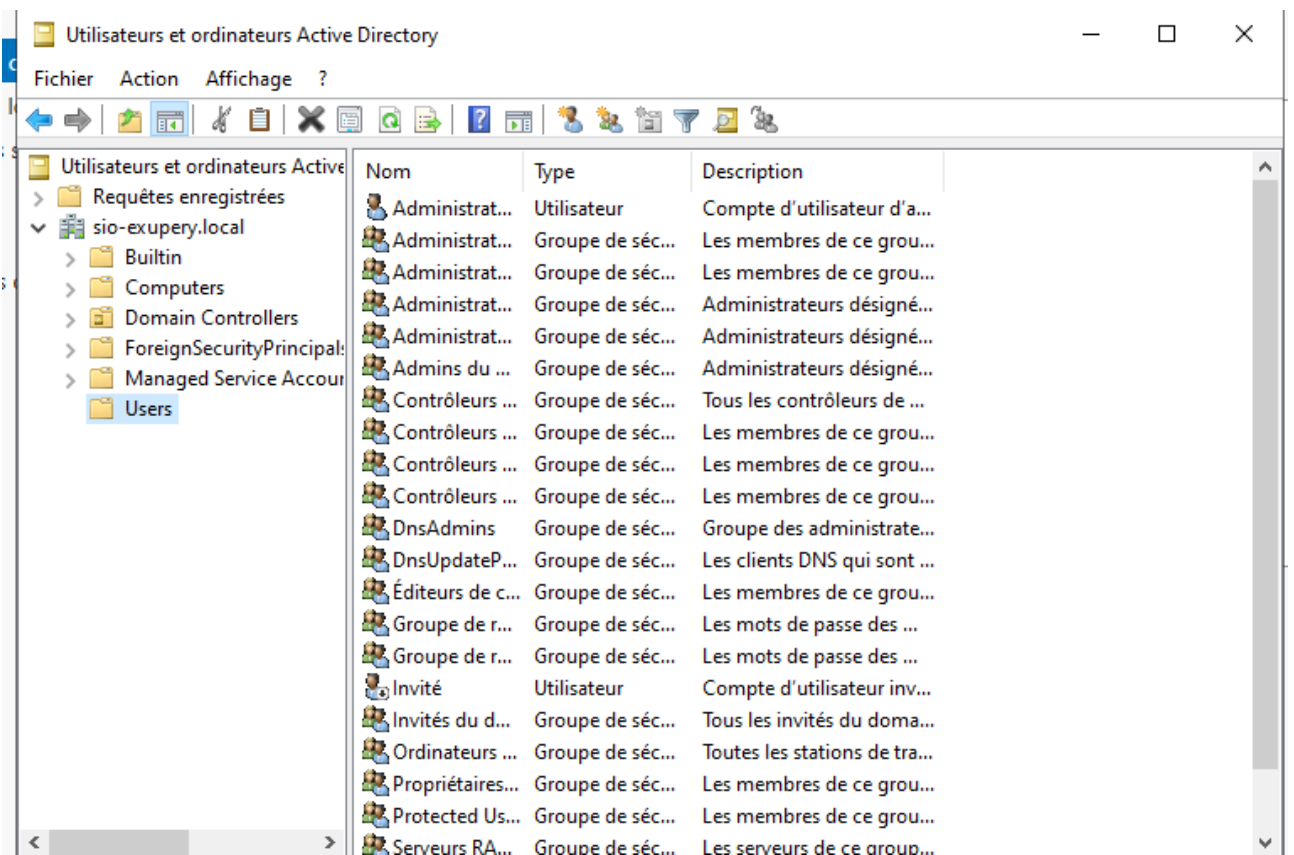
Utilisateurs et ordinateurs Active Directory

Fichier Action Affichage ?

Utilisateurs et ordinateurs Active
Requêtes enregistrées
sio-exupery.local
Builtin
Computers
Domain Controllers
ForeignSecurityPrincipals
Managed Service Accour
Users

| Nom | Type | Description |
|---|---|---|
| Administrat... | Utilisateur | Compte d'utilisateur d'a... |
| Administrat... | Groupe de séc... | Les membres de ce grou... |
| Administrat... | Groupe de séc... | Les membres de ce grou... |
| Administrat... | Groupe de séc... | Administrateurs désigné... |
| Administrat... | Groupe de séc... | Administrateurs désigné... |
| Admins du ... | Groupe de séc... | Administrateurs désigné... |
| Contrôleurs ... | Groupe de séc... | Tous les contrôleurs de ... |
| Contrôleurs ... | Groupe de séc... | Les membres de ce grou... |
| Contrôleurs ... | Groupe de séc... | Les membres de ce grou... |
| Contrôleurs ... | Groupe de séc... | Les membres de ce grou... |
| DnsAdmins | Groupe de séc... | Groupe des administrate... |
| DnsUpdateP... | Groupe de séc... | Les clients DNS qui sont ... |
| Éditeurs de c... | Groupe de séc... | Les membres de ce grou... |
| Groupe de r... | Groupe de séc... | Les mots de passe des ... |
| Groupe de r... | Groupe de séc... | Les mots de passe des ... |
| Invité | Utilisateur | Compte d'utilisateur inv... |
| Invités du d... | Groupe de séc... | Tous les invités du doma... |
| Ordinateurs ... | Groupe de séc... | Toutes les stations de tra... |
| Propriétaires... | Groupe de séc... | Les membres de ce grou... |
| Protected Us... | Groupe de séc... | Les membres de ce grou... |
| Serveurs RA... | Groupe de séc... | Les serveurs de ce group... |